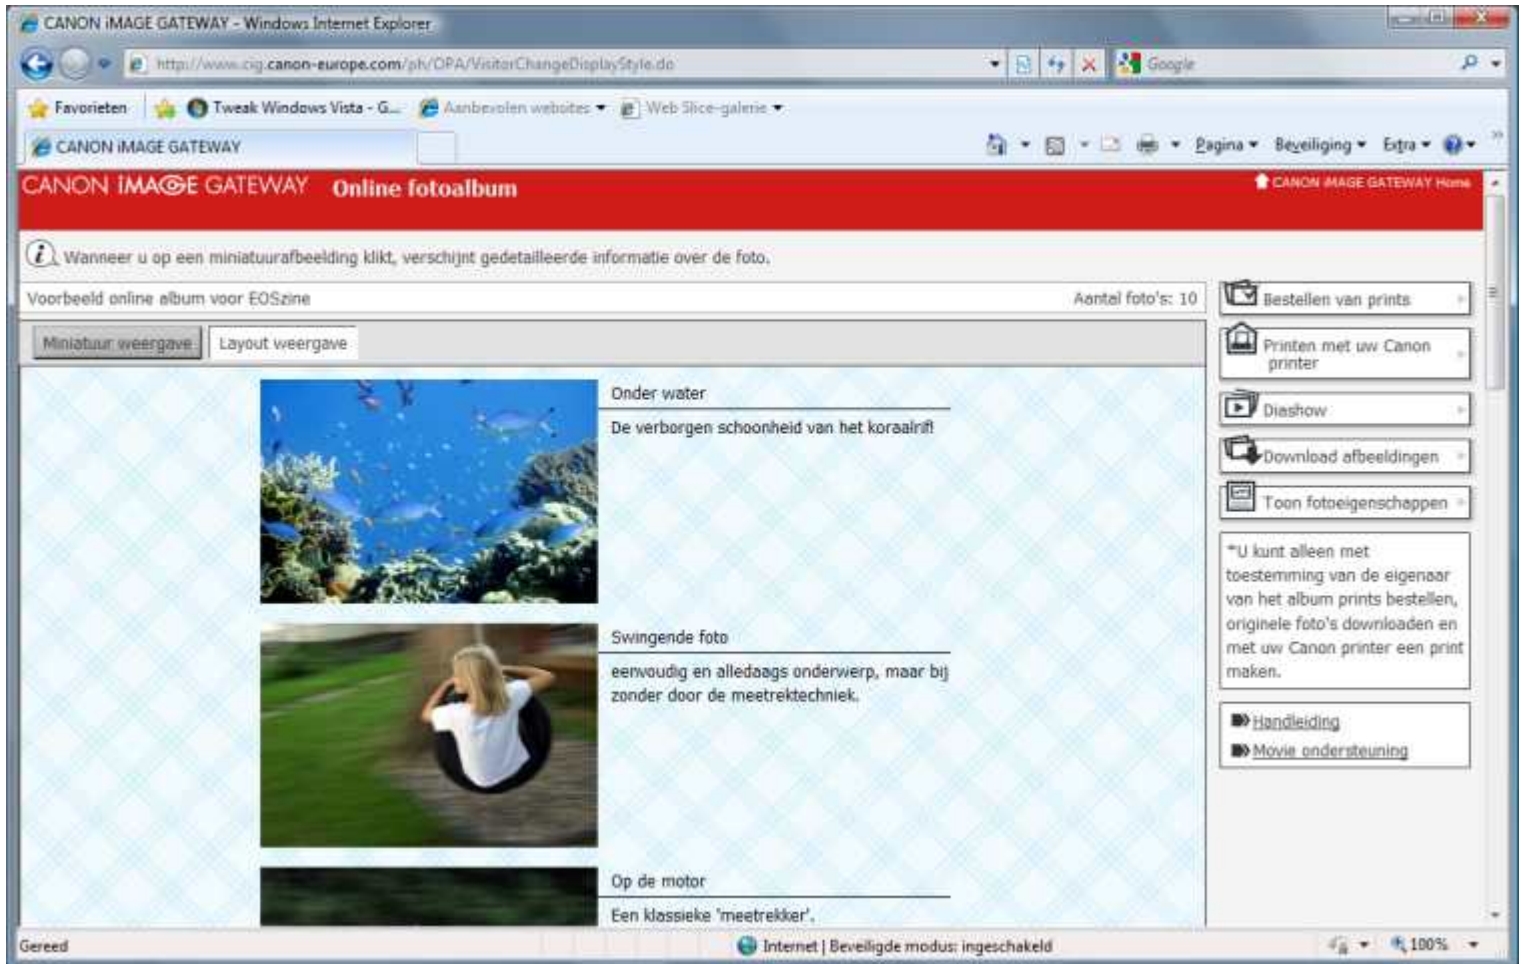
CANON iMAGE GATEWAY - Windows Internet Explorer

http://www.cig.canon-europe.com/ph/OPA/VisitorChangeDisplayStyle.do

Google

Favorieten | Tweak Windows Vista - G... | Aanbevolen websites ▾ | Web Slice-galerie ▾

CANON iMAGE GATEWAY

Pagina ▾ Beveiliging ▾ Extra ▾

CANON iMAGE GATEWAY Online fotoalbum

CANON iMAGE GATEWAY Home

Wanneer u op een miniatuurafbeelding klikt, verschijnt gedetailleerde informatie over de foto.

Voorbeeld online album voor EOSzine

Aantal foto's: 10

Miniatuur weergave | Layout weergave

Onder water

De verborgen schoonheid van het koraalrif!

Swingende foto

eenvoudig en alledaags onderwerp, maar bij zonder door de meetrektechniek.

Op de motor

Een klassieke 'meetrekker'.

Bestellen van prints

Printen met uw Canon printer

Diashow

Download afbeeldingen

Toon fotoeigenschappen

*U kunt alleen met toestemming van de eigenaar van het album prints bestellen, originele foto's downloaden en met uw Canon printer een print maken.

Handleiding

Movie ondersteuning

Gereed

Internet | Beveiligde modus: ingeschakeld

100%